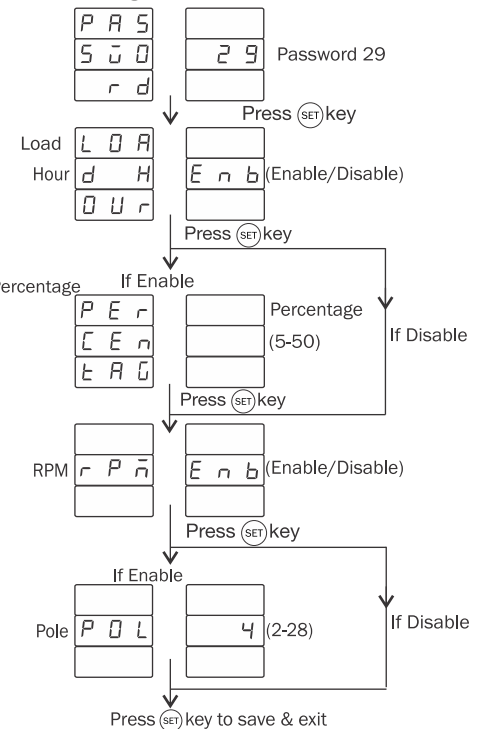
PAS
SWO
rd

29 Password 29

Press SET key

Load LOA
Hour dH
OUr

Enb (Enable/Disable)

Press SET key

If Enable
ercentage PEr
CEn
tAG

Percentage (5-50)

If Disable

Press SET key

RPM rPm

Enb (Enable/Disable)

Press SET key

If Enable

Pole POL

4 (2-28)

If Disable

Press SET key to save & exit